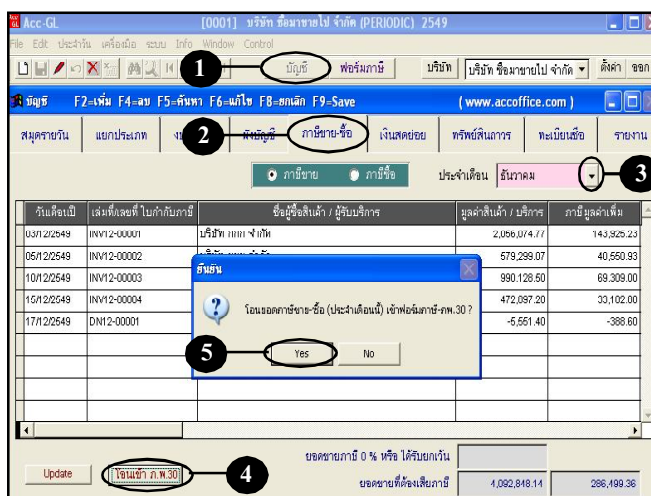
Acc-GL [0001] บริษัท ซื้อมาขายไป จำกัด (PERIODIC) 2549

File Edit ประจำวัน เครื่องมือ ระบบ Info Window Control

1 บัญชี ฟอร์มภาษี บริษัท บริษัท ซื้อมาขายไป จำกัด ตั้งค่า ออก

บัญชี F2=เพิ่ม F4=ลบ F5=ค้นหา F6=แก้ไข F8=ยกเลิก F9=Save (www.accoffice.com)

สมุดรายวัน แยกประเภท 2 ผังบัญชี ภาษีขาย-ซื้อ เงินสดย่อย ทรัพย์สินถาวร ทะเบียนเช็ค รายงาน

ภาษีขาย ภาษีซื้อ ประจำเดือน ธันวาคม 3

| วันเดือนปี | เล่มที่/เลขที่ ใบกำกับภาษี | ชื่อผู้ซื้อสินค้า / ผู้รับบริการ | มูลค่าสินค้า / บริการ | ภาษีมูลค่าเพิ่ม |
|---|---|---|---|---|
| 03/12/2549 | INV12-00001 | บริษัท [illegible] จำกัด | 2,056,074.77 | 143,925.23 |
| 05/12/2549 | INV12-00002 | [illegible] | 579,299.07 | 40,550.93 |
| 10/12/2549 | INV12-00003 | | 990,128.50 | 69,309.00 |
| 15/12/2549 | INV12-00004 | | 472,097.20 | 33,102.00 |
| 17/12/2549 | DN12-00001 | | -5,551.40 | -388.60 |

ยืนยัน

โอนยอดภาษีขาย-ซื้อ (ประจำเดือนนี้) เข้าฟอร์มภาษี-ภพ.30 ?

5 Yes No

Update โอนเข้า ภ.พ.30 4

ยอดขายภาษี 0 % หรือ ได้รับยกเว้น

ยอดขายที่ต้องเสียภาษี 4,092,848.14 286,499.36